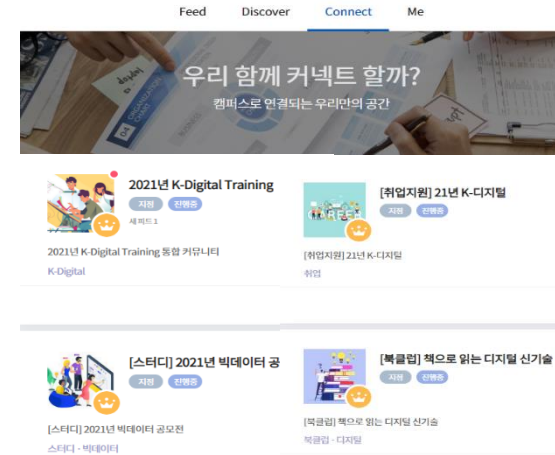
Feed Discover Connect Me

우리 함께 커넥트 할까?
캠퍼스로 연결되는 우리만의 공간

2021년 K-Digital Training
지원 진행중
세퍼드 1
2021년 K-Digital Training 통합 커뮤니티
K-Digital

[취업지원] 21년 K-디지털
지원 진행중
[취업지원] 21년 K-디지털
취업

[스터디] 2021년 빅데이터 공
지원 진행중
[스터디] 2021년 빅데이터 공모전
스터디 · 빅데이터

[북클럽] 책으로 읽는 디지털 신기술
지원 진행중
[북클럽] 책으로 읽는 디지털 신기술
북클럽 · 디지털